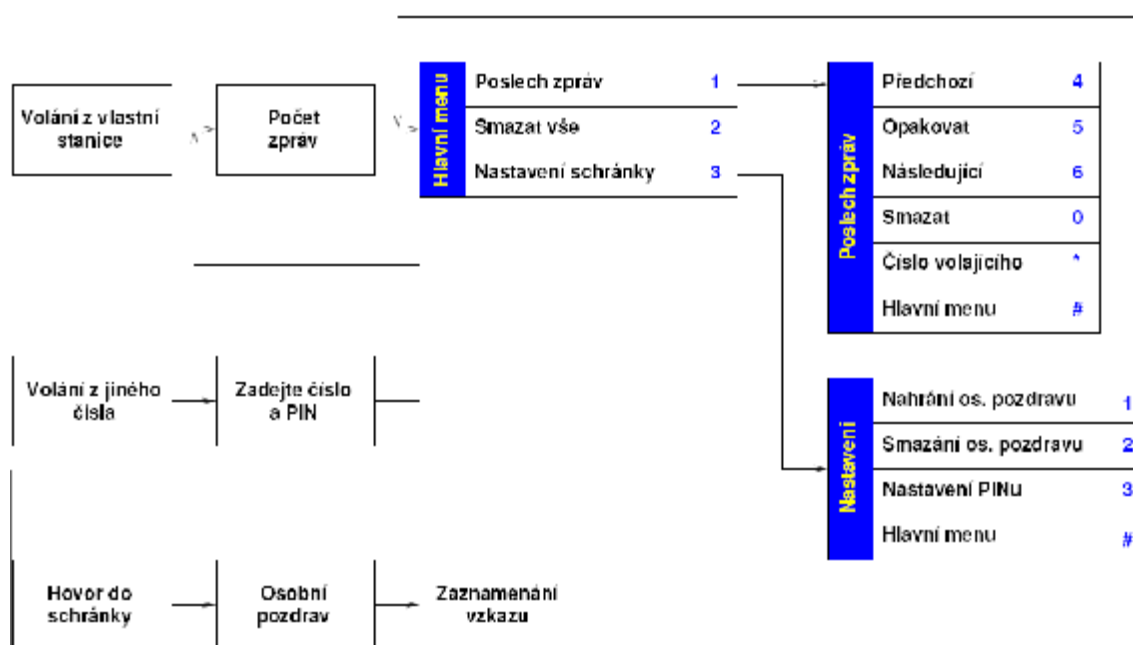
Volání z vlastní stanice

Počet zpráv

Hlavní menu

Poslech zpráv 1

Smazat vše 2

Nastavení schránky 3

Poslech zpráv

Předchozí 4

Opakovat 5

Následující 6

Smazat 0

Číslo volajícího *

Hlavní menu #

Volání z jiného čísla

Zadejte číslo a PIN

Nastavení

Nahrání os. pozdravu 1

Smazání os. pozdravu 2

Nastavení PINu 3

Hlavní menu #

Hovor do schránky

Osobní pozdrav

Zaznamenání vzkazu